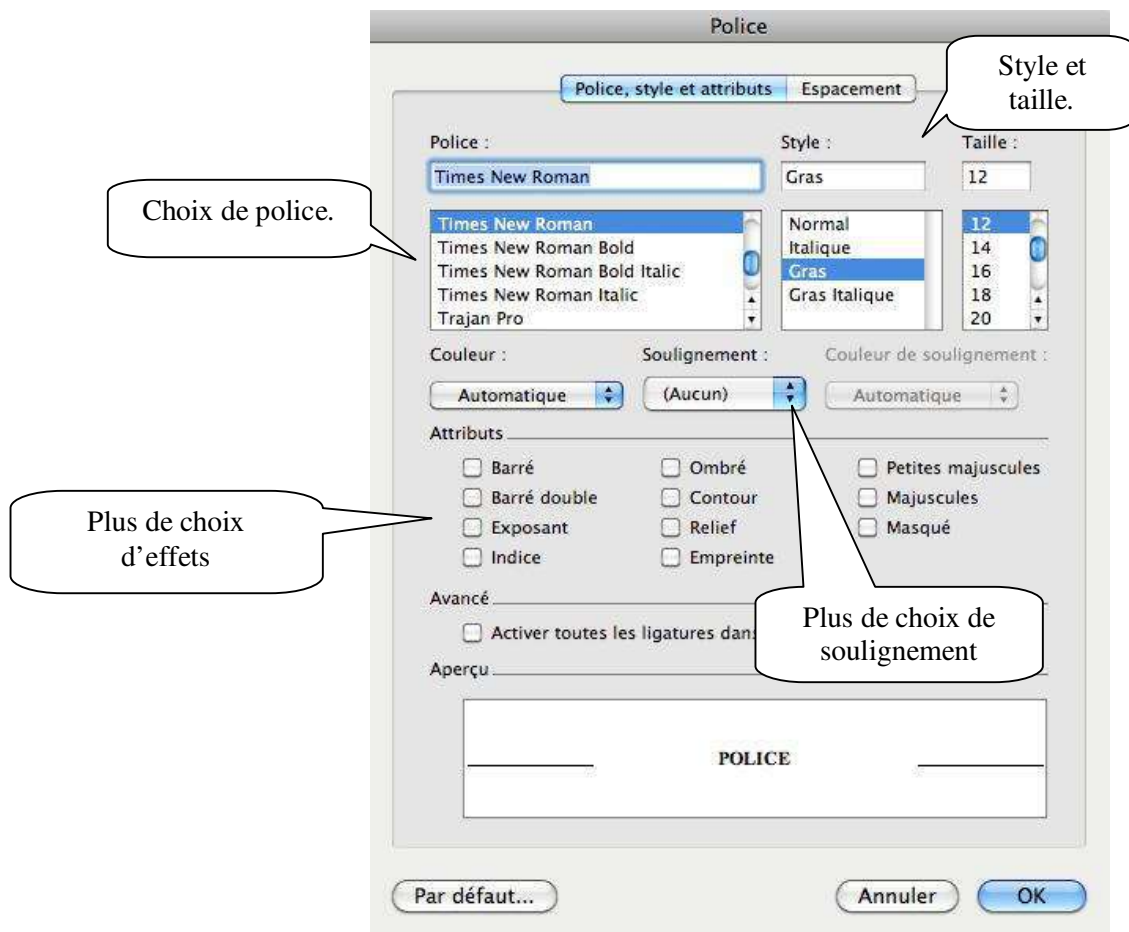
Police

Police, style et attributs | Espacement

Style et taille.

Police :

Style :

Taille :

Times New Roman

Gras

12

Choix de police.

Times New Roman
Times New Roman Bold
Times New Roman Bold Italic
Times New Roman Italic
Trajan Pro

Normal
Italique
Gras
Gras Italique

12
14
16
18
20

Couleur :

Soulignement :

Couleur de soulignement :

Automatique

(Aucun)

Automatique

Attributs

Barré
Barré double
Exposant
Indice

Ombré
Contour
Relief
Empreinte

Petites majuscules
Majuscules
Masqué

Plus de choix d'effets

Avancé

Activer toutes les ligatures dan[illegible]

Plus de choix de soulignement

Aperçu

POLICE

Par défaut...

Annuler

OK